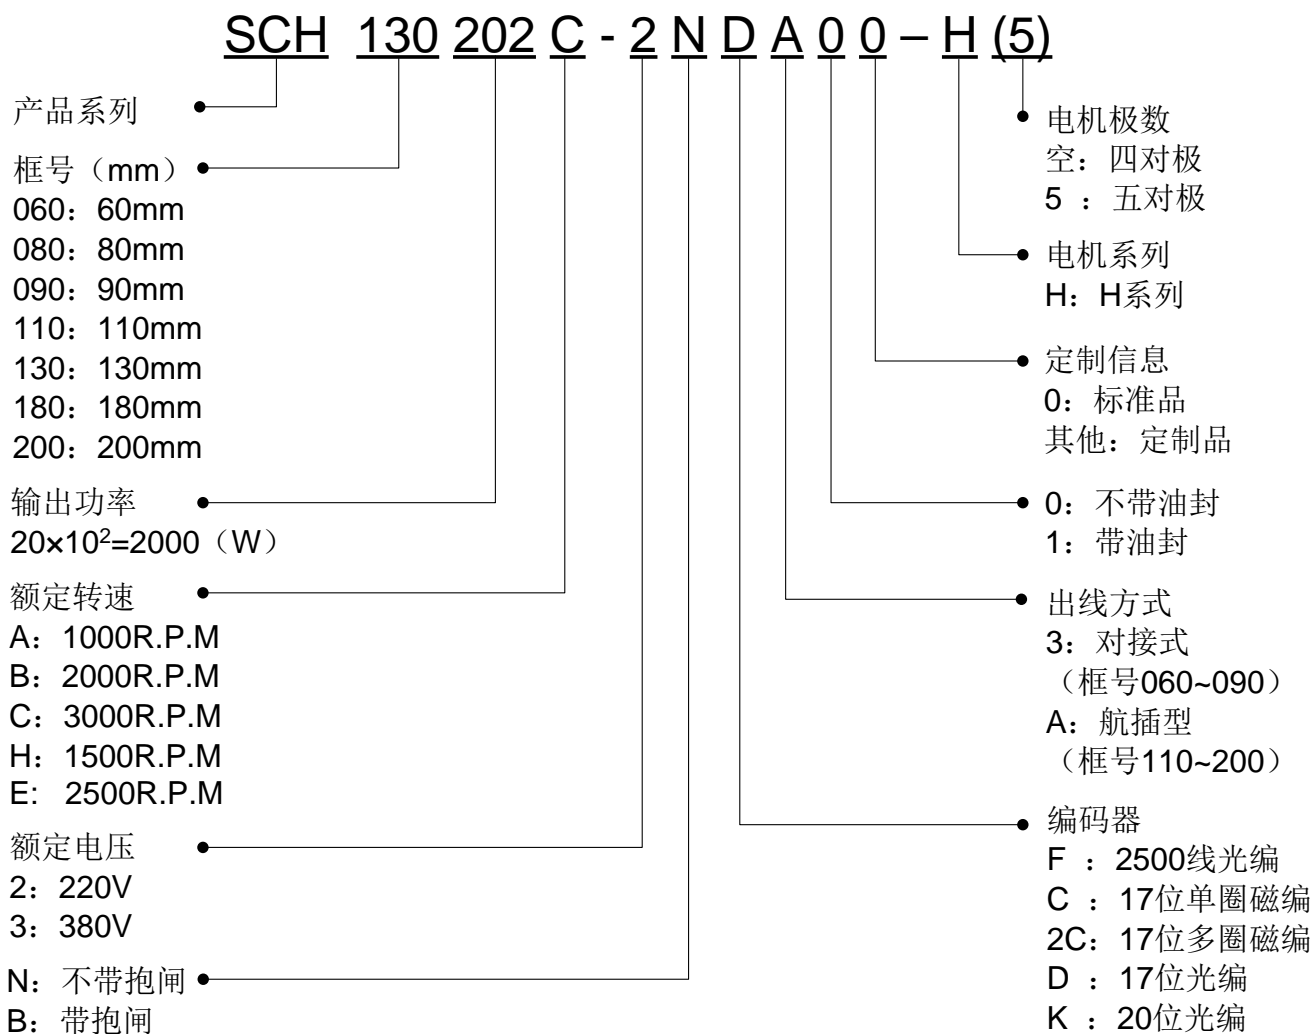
SCH 130 202 C - 2 N D A 0 0 – H (5)

产品系列

框号（mm）
060：60mm
080：80mm
090：90mm
110：110mm
130：130mm
180：180mm
200：200mm

输出功率
$20\times10^2$=2000（W）

额定转速
A：1000R.P.M
B：2000R.P.M
C：3000R.P.M
H：1500R.P.M
E: 2500R.P.M

额定电压
2：220V
3：380V

N：不带抱闸
B：带抱闸

电机极数
空：四对极
5 ：五对极

电机系列
H：H系列

定制信息
0：标准品
其他：定制品

0：不带油封
1：带油封

出线方式
3：对接式
（框号060~090）
A：航插型
（框号110~200）

编码器
F ：2500线光编
C ：17位单圈磁编
2C：17位多圈磁编
D ：17位光编
K ：20位光编